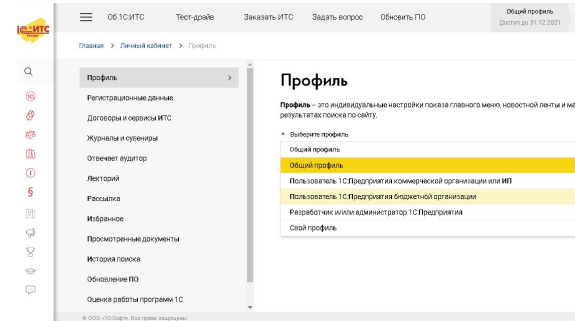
1С:ИТС

Об 1С:ИТС Тест-драйв Заказать ИТС Задать вопрос Обновить ПО

Общий профиль
Доступ до 31.12.2021

Главная > Личный кабинет > Профиль

Профиль
Регистрационные данные
Договоры и сервисы ИТС
Журналы и сувениры
Отвечает аудитор
Лекторий
Рассылка
Избранное
Просмотренные документы
История поиска
Обновление ПО
Оценка работы программ 1С

© ООО «1С-Софт». Все права защищены

Профиль

Профиль – это индивидуальные настройки показа главного меню, новостной ленты и ма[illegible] результатах поиска по сайту.

* Выберите профиль

Общий профиль

Общий профиль
Пользователь 1С:Предприятия коммерческой организации или ИП
Пользователь 1С:Предприятия бюджетной организации
Разработчик и/или администратор 1С:Предприятия
Свой профиль